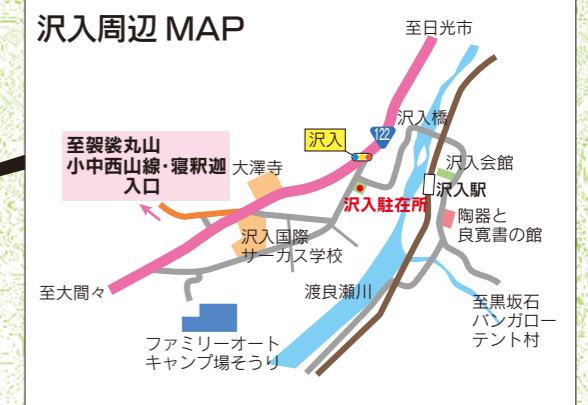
沢入周辺 MAP

至日光市

沢入橋

沢入

122

至袈裟丸山
小中西山線・寝釈迦
入口

大澤寺

沢入会館

沢入駅

沢入駐在所

陶器と
良寛書の館

沢入国際
サーカス学校

至大間々

渡良瀬川

至黒坂石
バンガロー
テント村

ファミリーオート
キャンプ場そうり